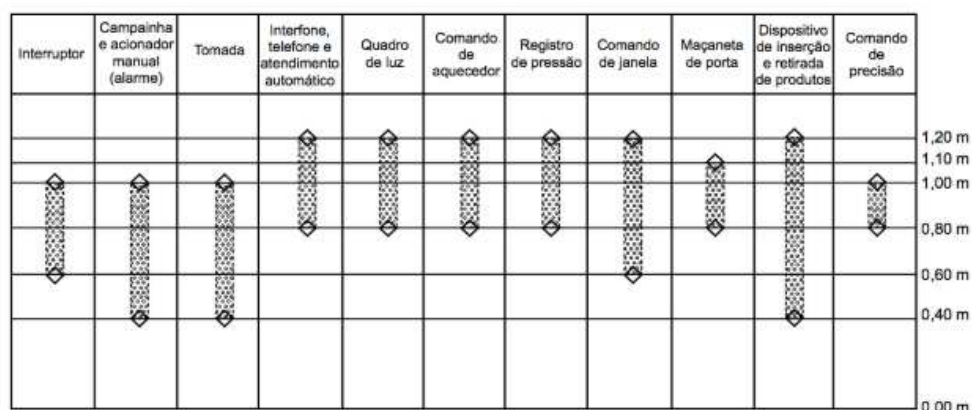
| Interruptor | Campainha e acionador manual (alarme) | Tomada | Interfone, telefone e atendimento automático | Quadro de luz | Comando de aquecedor | Registro de pressão | Comando de janela | Maçaneta de porta | Dispositivo de inserção e retirada de produtos | Comando de precisão |
|---|---|---|---|---|---|---|---|---|---|---|

1,20 m
1,10 m
1,00 m
0,80 m
0,60 m
0,40 m
0,00 m